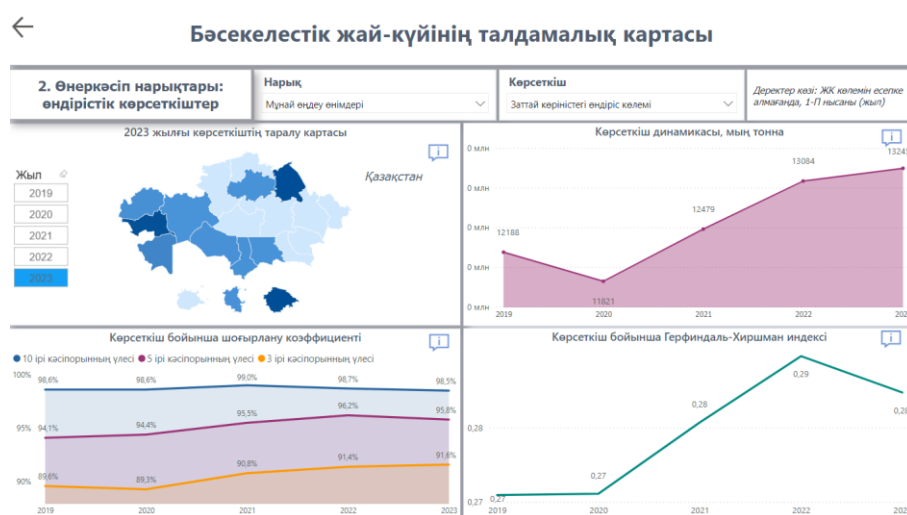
Бәсекелестік жай-күйінің талдамалық картасы

2. Өнеркәсіп нарықтары: өндірістік көрсеткіштер

Нарық
Мұнай өңдеу өнімдері

Көрсеткіш
Заттай көрінісіндегі өндіріс көлемі

Деректер көзі: ЖК көлемін есепке алмағанда, 1-П нысаны (жыл)

2023 жылғы көрсеткіштің таралу картасы

Жыл
2019
2020
2021
2022
2023

Қазақстан

Көрсеткіш динамикасы, мың тонна

0 млн
0 млн
0 млн
0 млн
0 млн

12188
11821
12479
13084
1324

2019
2020
2021
2022
202

Көрсеткіш бойынша шоғырлану коэффициенті

10 ірі кәсіпорынның үлесі
5 ірі кәсіпорынның үлесі
3 ірі кәсіпорынның үлесі

100%
95%
90%

98,6%
98,6%
99,0%
98,7%
98,5%
94,1%
94,4%
95,5%
96,2%
95,8%
89,6%
89,3%
90,8%
91,4%
91,6%

2019
2020
2021
2022
2023

Көрсеткіш бойынша Герфиндаль-Хиршман индексі

0,28
0,27

0,27
0,27
0,28
0,29
0,28

2019
2020
2021
2022
202